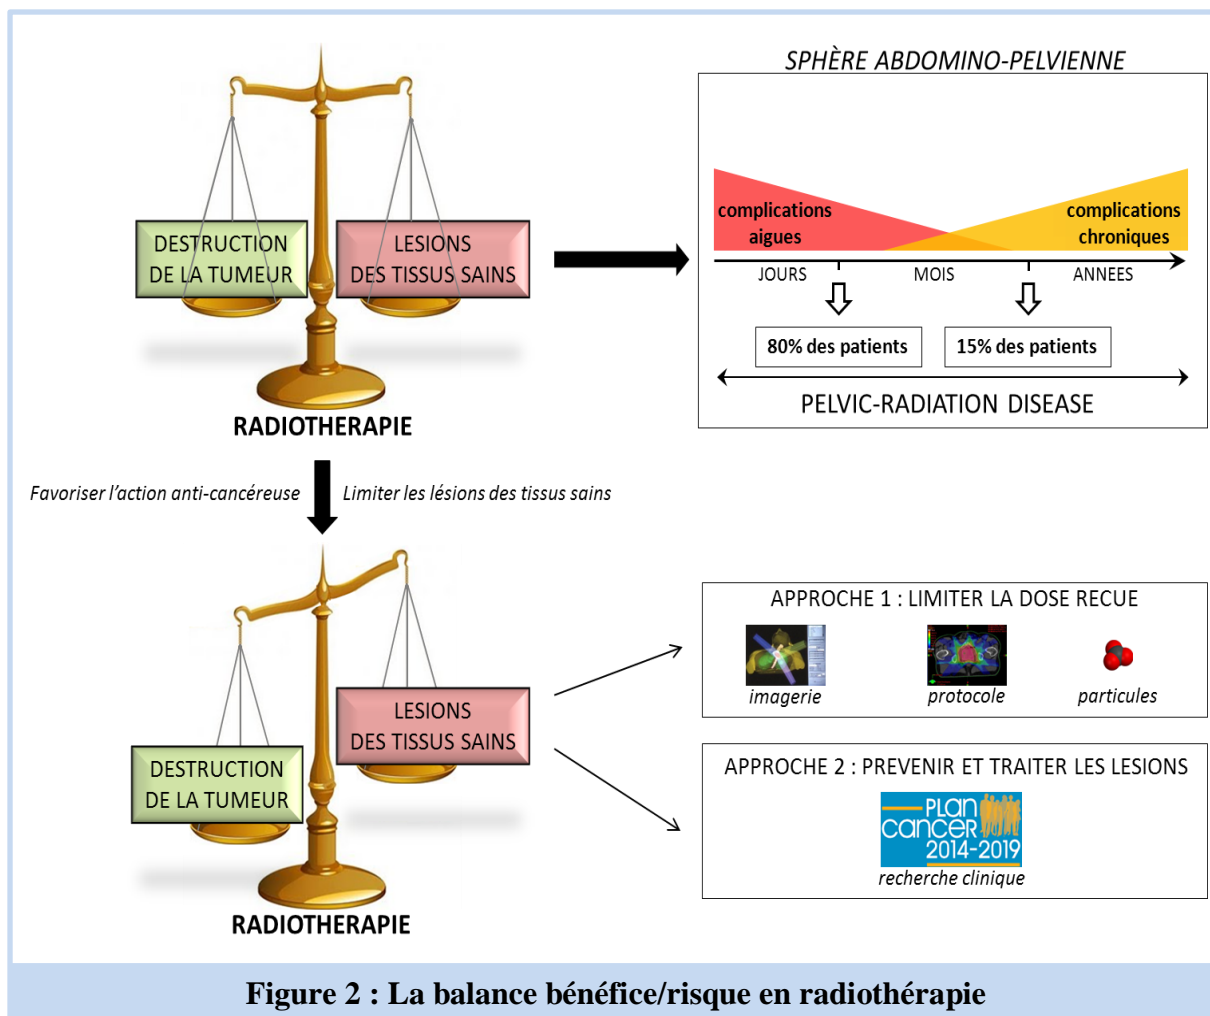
DESTRUCTION DE LA TUMEUR

LESIONS DES TISSUS SAINS

RADIOTHERAPIE

SPHÈRE ABDOMINO-PELVIENNE

complications aigues

complications chroniques

JOURS

MOIS

ANNEES

80% des patients

15% des patients

PELVIC-RADIATION DISEASE

Favoriser l'action anti-cancéreuse

Limiter les lésions des tissus sains

LESIONS DES TISSUS SAINS

DESTRUCTION DE LA TUMEUR

RADIOTHERAPIE

APPROCHE 1 : LIMITER LA DOSE RECUE

imagerie

protocole

particules

APPROCHE 2 : PREVENIR ET TRAITER LES LESIONS

PLAN CANCER 2014-2019

recherche clinique

Figure 2 : La balance bénéfice/risque en radiothérapie